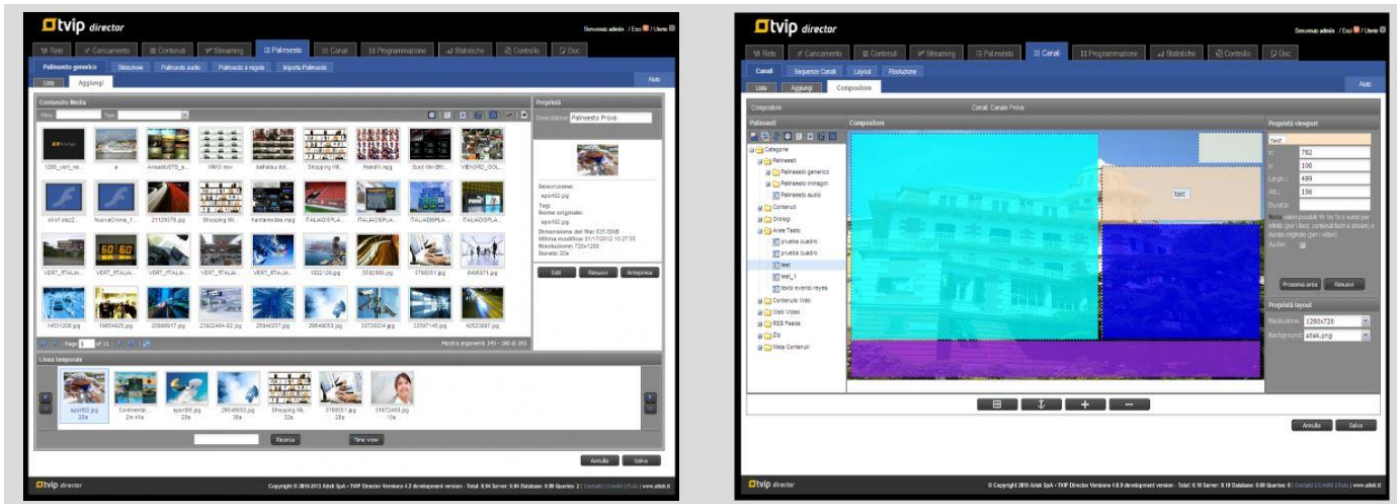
tvip director

Benvenuto admin / Esci / Utente

Rete | Caricamento | Contenuti | Streaming | Palinsesto | Canali | Programmazione | Statistiche | Controllo | Doc

Palinsesto generico | Slideshow | Palinsesto audio | Palinsesto a regole | Importa Palinsesto

Aiuto

Lista | Aggiungi

Contenuti Media

Filtro | Tipo

1280_vert_ce... | a | Arsenio0570_a... | MVO.mov | Kathalsa ind... | Shopping Mi... | Monitir.jpg | Sport.Mn.BH... | VENDRO_SOL...

ok1o1 skz2... | NuovaDiretta_T... | 21129378.jpg | Shopping Mi... | Kentamedia.mpg | ITALIADISPLA... | ITALIADISPLA... | ITALIADISPLA... | ITALIADISPLA...

VERT_ITALIA... | VERT_ITALIA... | VERT_ITALIA... | VERT_ITALIA... | VERT_ITALIA... | 1822128.jpg | 5592950.jpg | 5768051.jpg | 8465071.jpg

14531208.jpg | 19654620.jpg | 20568617.jpg | 22922464-83.jpg | 25940257.jpg | 28649053.jpg | 33728204.jpg | 33597146.jpg | 42523887.jpg

Page 1 of 11

Mostra argomenti 145 - 180 di 395

Proprietà

Descrizione: Palinsesto Prova

Descrizione:
sport02.jpg
Tags:
Nome originale:
sport02.jpg
Dimensione del file: 635.00kB
Ultima modifica: 01/17/2012 10:27:55
Risoluzione: 720x1280
Durata: 20s

Edit | Rimuovi | Anteprima

Linea temporale

sport02.jpg 20s | Continental... 2m 41s | sport06.jpg 25s | 28649053.jpg 30s | Shopping Mi... 32s | 5768051.jpg 28s | 51672463.jpg 10s

Ricerca | Time view

Annulla | Salva

tvip director

Copyright © 2010-2013 Aitek SpA - TVIP Director Versione 4.3 development version - Total: 0.94 Server: 0.86 Database: 0.08 Queries: 2 | Contatti | Crediti | Aiuto | www.aitek.it

tvip director

Benvenuto admin / Esci / Utente

Rete | Caricamento | Contenuti | Streaming | Palinsesto | Canali | Programmazione | Statistiche | Controllo | Doc

Canali | Sequenze Canali | Layout | Risoluzione

Aiuto

Lista | Aggiungi | Compositore

Compositore

Canali: Canale Prova

Palinsesti

Categorie
Palinsesti
Palinsesto generico
Palinsesto immagini
Palinsesto audio
Contenuti
Orologi
Aree Testo
pruebe cuadro
pruebe cuadro
test
test_1
texto evento reyes
Contenuto Web
Web Video
RSS Feeds
Zip
Meta Contenuti

Compositore

test

Proprietà viewport

test
X: 782
Y: 106
Lungh.: 489
Alt.: 156
Durata:
Nota: valori possibili 1h, 1m, 1s o vuoto per infinito (per i testi, contenuti flash e stream) o durata originale (per i video)
Audio:

Prossima area | Rimuovi

Proprietà layout

Risoluzione: 1280x720
Background: aitek.png

Annulla | Salva

tvip director

© Copyright 2010 Aitek SpA - TVIP Director Versione 4.0.0 development version - Total: 0.10 Server: 0.10 Database: 0.00 Queries: 0 | Contatti | Crediti | Aiuto | www.aitek.it